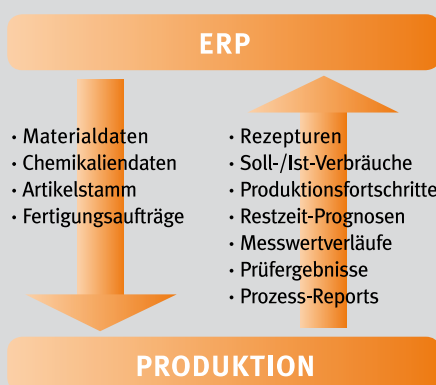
ERP

- Materialdaten
- Chemikaliendaten
- Artikelstamm
- Fertigungsaufträge

- Rezepturen
- Soll-/Ist-Verbräuche
- Produktionsfortschritte
- Restzeit-Prognosen
- Messwertverläufe
- Prüfergebnisse
- Prozess-Reports

PRODUKTION